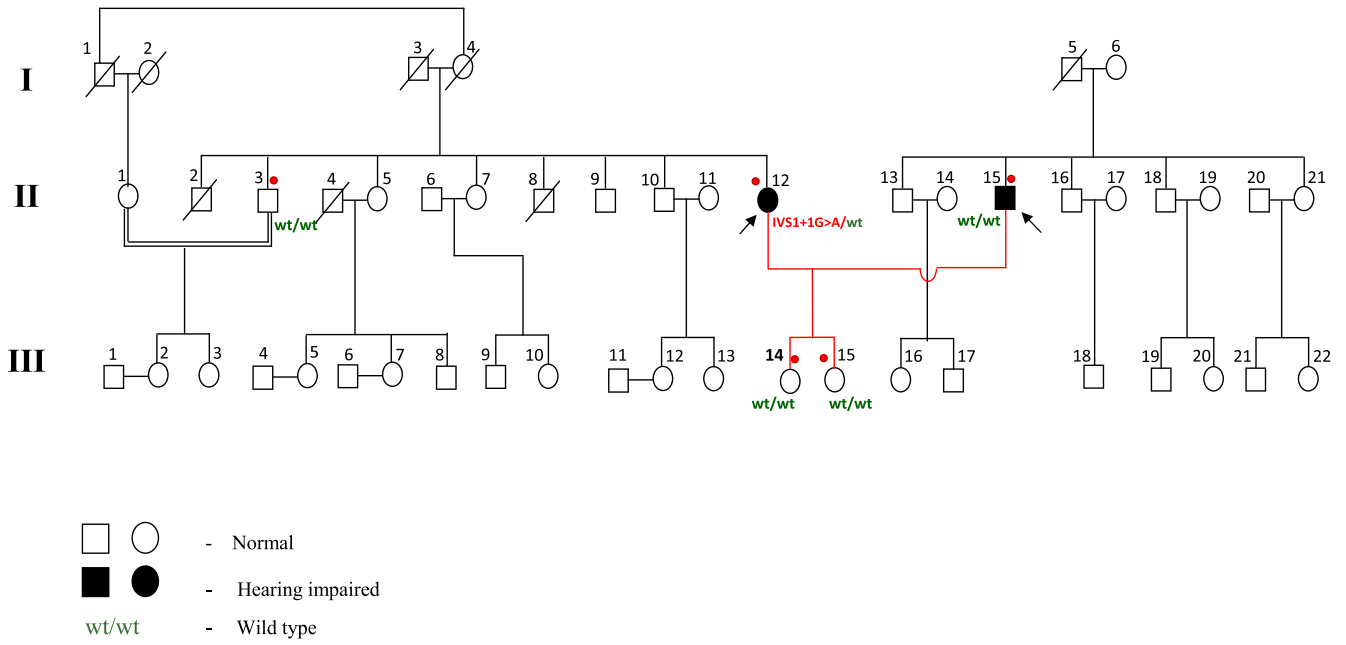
I

1 2 3 4 5 6

II

1 2 3 4 5 6 7 8 9 10 11 12 13 14 15 16 17 18 19 20 21

wt/wt

IVS1+1G>A/wt

wt/wt

III

1 2 3 4 5 6 7 8 9 10 11 12 13 14 15 16 17 18 19 20 21 22

wt/wt wt/wt

- Normal

- Hearing impaired

wt/wt - Wild type